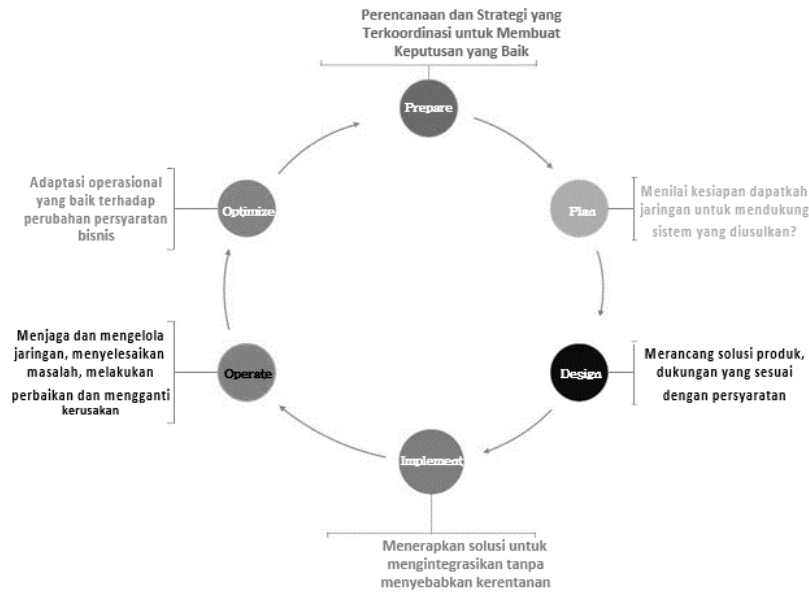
Perencanaan dan Strategi yang Terkoordinasi untuk Membuat Keputusan yang Baik

Prepare

Plan

Menilai kesiapan dapatkah jaringan untuk mendukung sistem yang diusulkan?

Design

Merancang solusi produk, dukungan yang sesuai dengan persyaratan

Implement

Menerapkan solusi untuk mengintegrasikan tanpa menyebabkan kerentanan

Operate

Menjaga dan mengelola jaringan, menyelesaikan masalah, melakukan perbaikan dan mengganti kerusakan

Optimize

Adaptasi operasional yang baik terhadap perubahan persyaratan bisnis